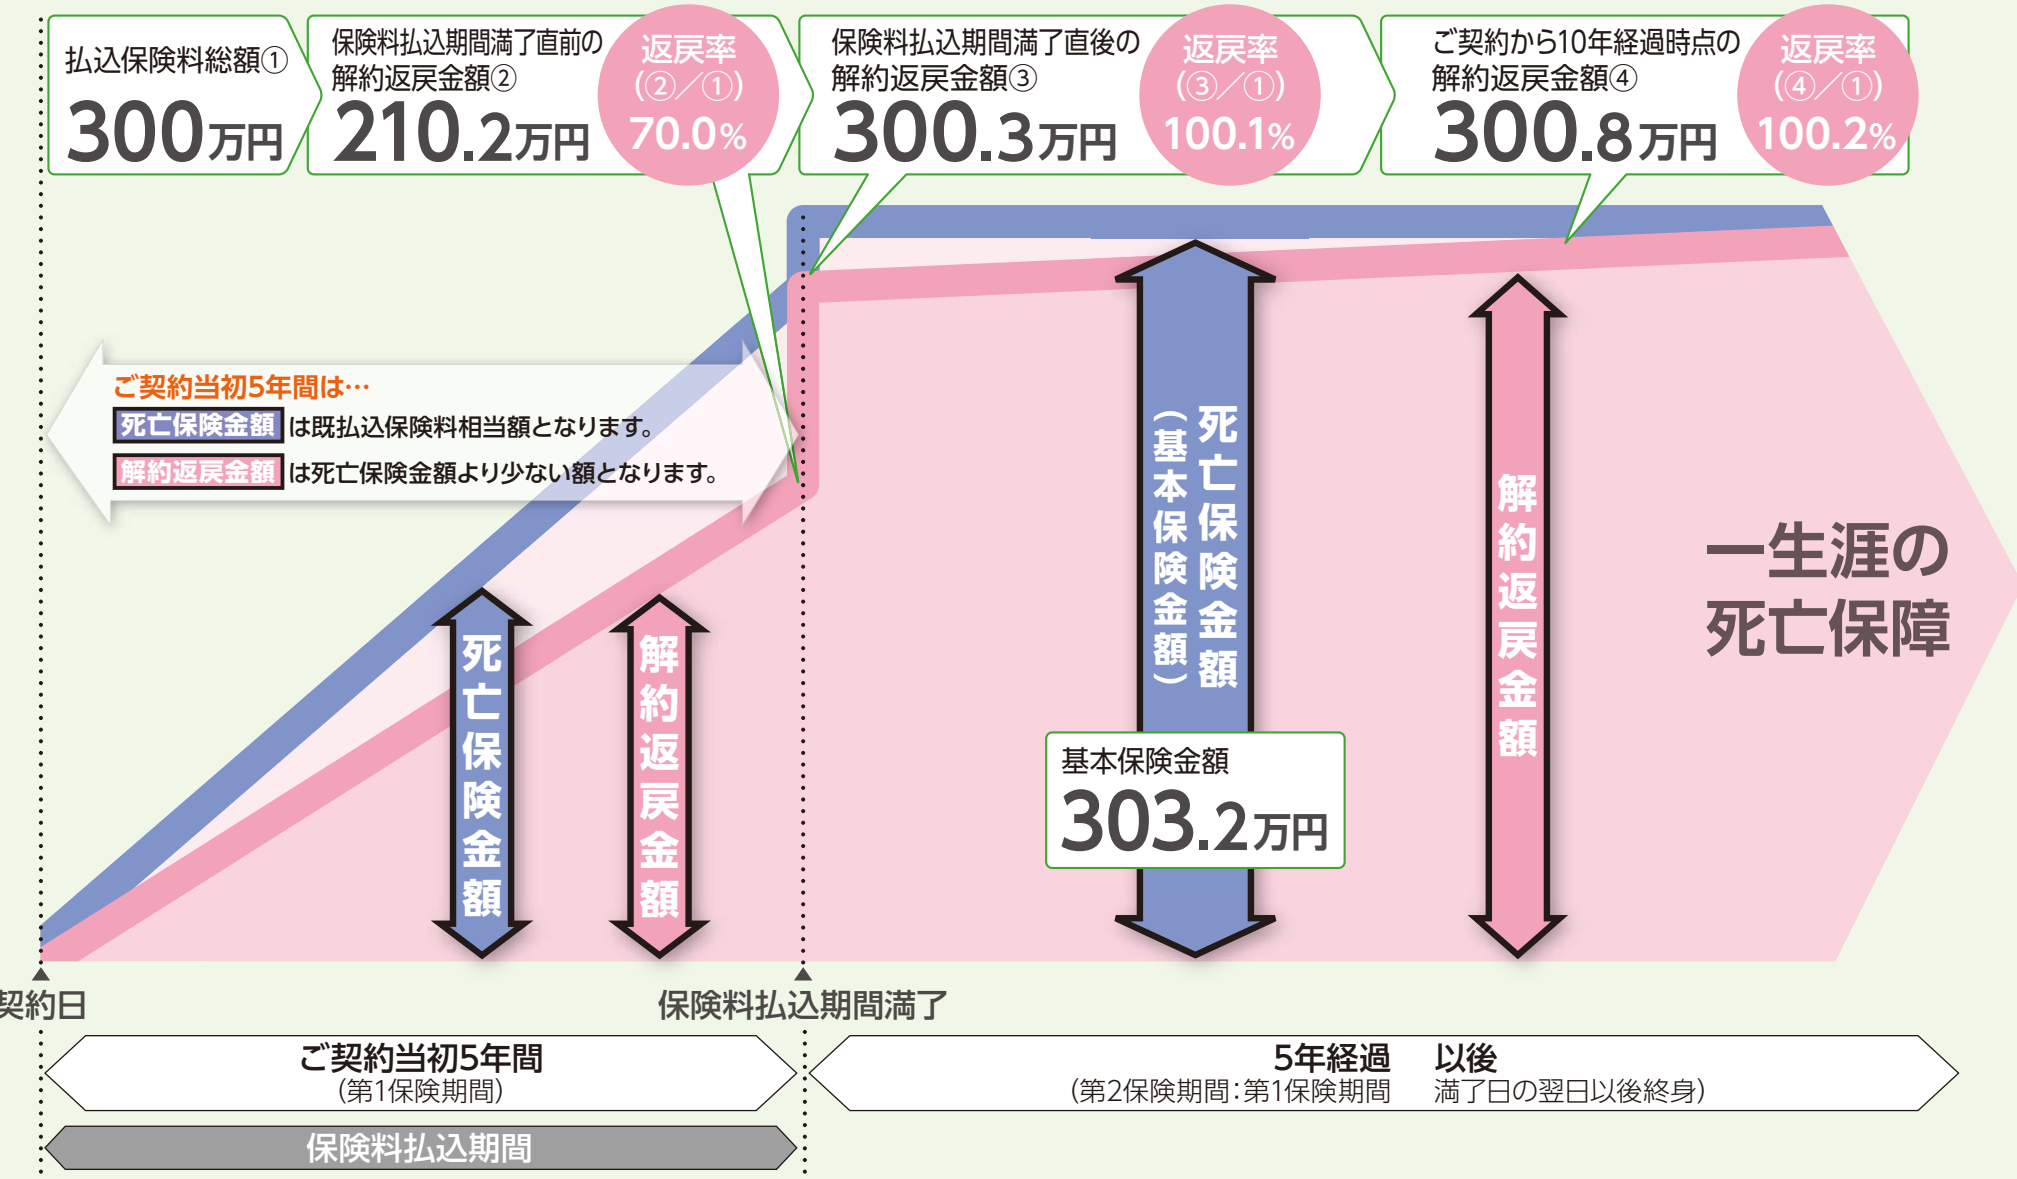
払込保険料総額①
300万円

保険料払込期間満了直前の解約返戻金額②
210.2万円

返戻率（②／①）
70.0%

保険料払込期間満了直後の解約返戻金額③
300.3万円

返戻率（③／①）
100.1%

ご契約から10年経過時点の解約返戻金額④
300.8万円

返戻率（④／①）
100.2%

ご契約当初5年間は…
死亡保険金額は既払込保険料相当額となります。
解約返戻金額は死亡保険金額より少ない額となります。

死亡保険金額

解約返戻金額

死亡保険金額（基本保険金額）

基本保険金額
303.2万円

解約返戻金額

一生涯の死亡保障

契約日

保険料払込期間満了

ご契約当初5年間
（第1保険期間）

5年経過　以後
（第2保険期間：第1保険期間　満了日の翌日以後終身）

保険料払込期間